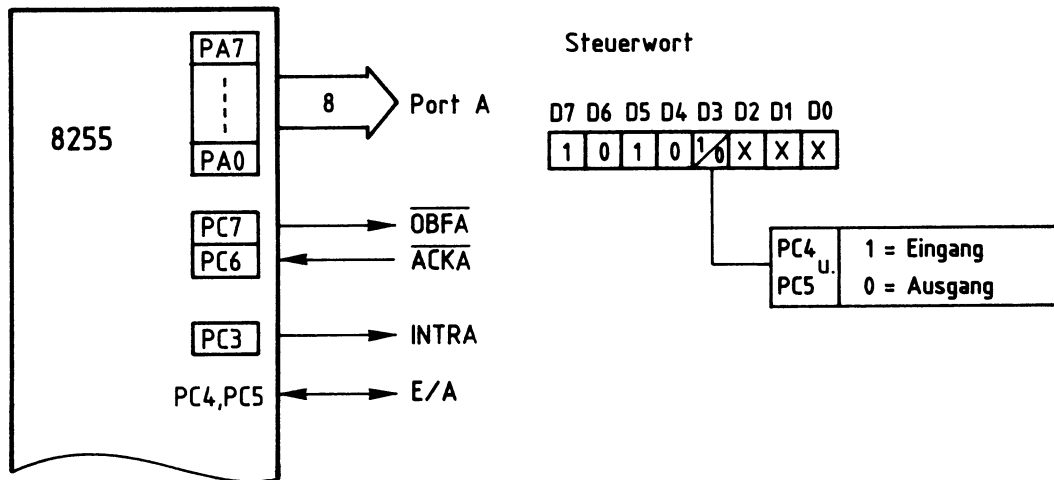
8255

PA7

PA0

8

Port A

PC7

$\overline{OBFA}$

PC6

$\overline{ACKA}$

PC3

INTRA

PC4,PC5

E/A

Steuerwort

| D7 | D6 | D5 | D4 | D3 | D2 | D1 | D0 |
|---|---|---|---|---|---|---|---|
| 1 | 0 | 1 | 0 | 1/0 | X | X | X |

PC4 u. PC5

1 = Eingang

0 = Ausgang